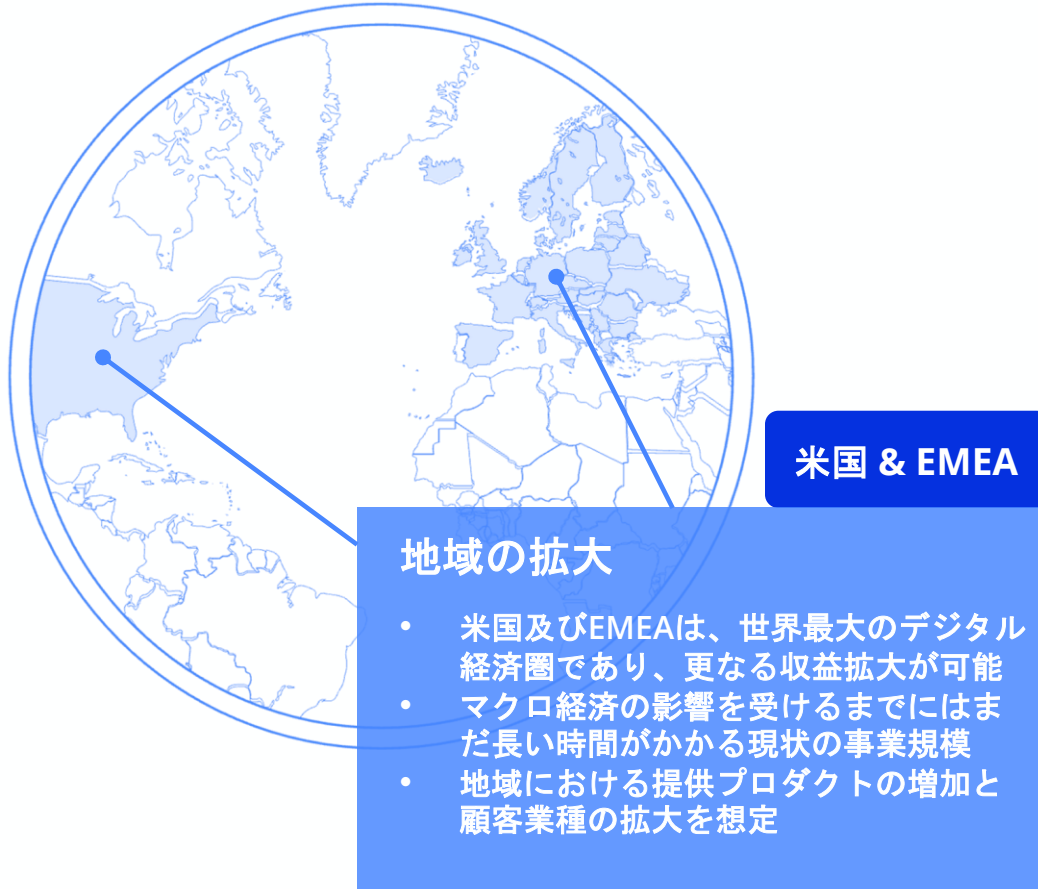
米国 & EMEA

地域の拡大

- 米国及びEMEAは、世界最大のデジタル経済圏であり、更なる収益拡大が可能
- マクロ経済の影響を受けるまでにはまだ長い時間がかかる現状の事業規模
- 地域における提供プロダクトの増加と顧客業種の拡大を想定